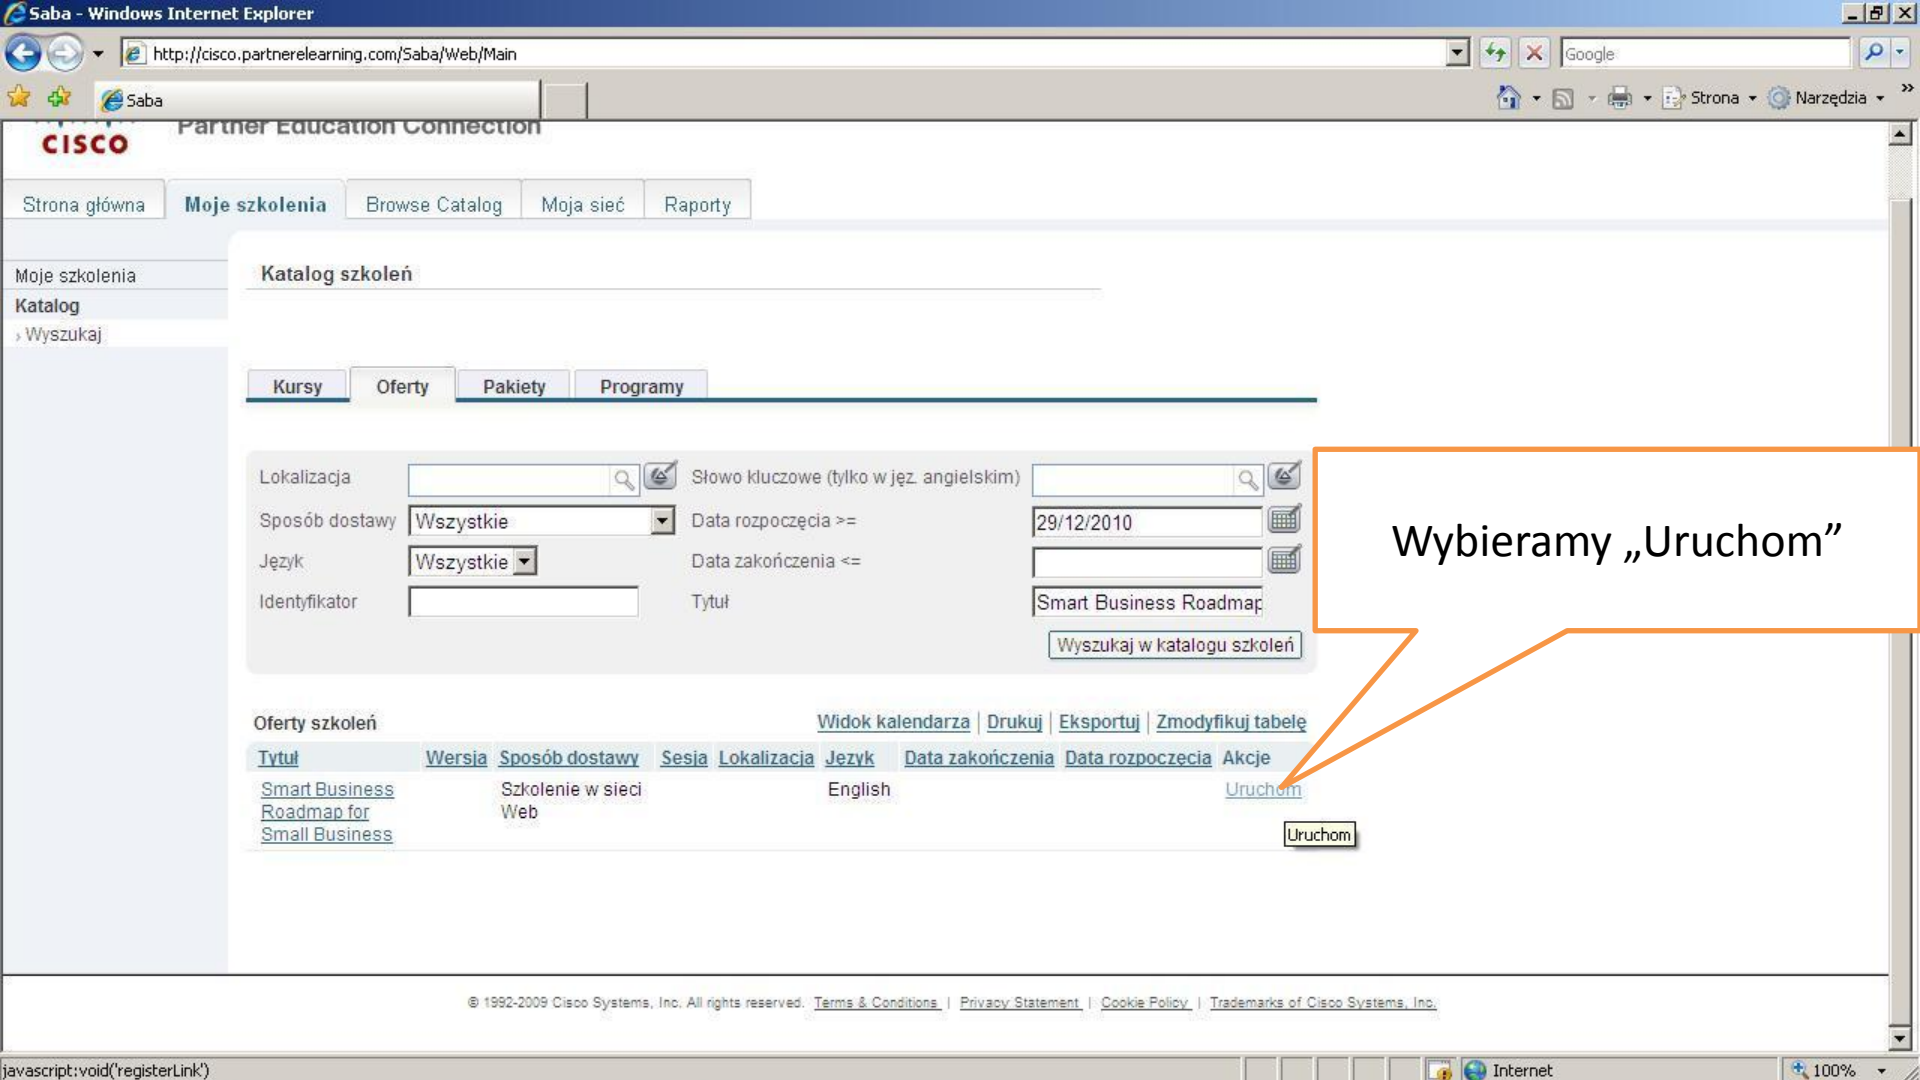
Saba - Windows Internet Explorer

http://cisco.partnerelearning.com/Saba/Web/Main

Google

Saba

Strona Narzędzia

CISCO Partner Education Connection

Strona główna | Moje szkolenia | Browse Catalog | Moja sieć | Raporty

Moje szkolenia
Katalog
Wyszukaj

Katalog szkoleń

Kursy | Oferty | Pakiety | Programy

Lokalizacja
Słowo kluczowe (tylko w jęz. angielskim)
Sposób dostawy Wszystkie
Data rozpoczęcia >= 29/12/2010
Język Wszystkie
Data zakończenia <=
Identyfikator
Tytuł Smart Business Roadmap

Wyszukaj w katalogu szkoleń

Wybieramy „Uruchom”

Oferty szkoleń

Widok kalendarza | Drukuj | Eksportuj | Zmodyfikuj tabelę

| Tytuł | Wersja | Sposób dostawy | Sesja | Lokalizacja | Język | Data zakończenia | Data rozpoczęcia | Akcje |
|---|---|---|---|---|---|---|---|---|
| Smart Business Roadmap for Small Business | | Szkolenie w sieci Web | | | English | | | Uruchom |

Uruchom

© 1992-2009 Cisco Systems, Inc. All rights reserved. Terms & Conditions | Privacy Statement | Cookie Policy | Trademarks of Cisco Systems, Inc.

javascript:void('registerLink')

Internet

100%